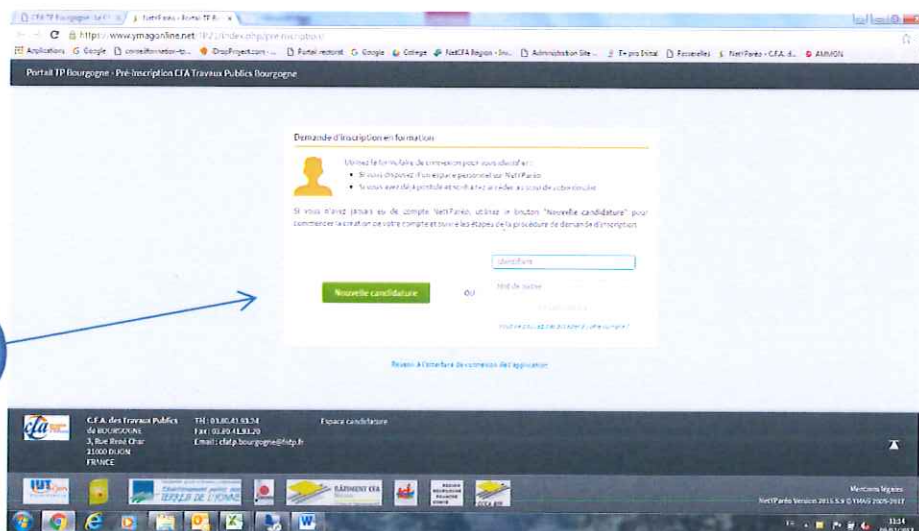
CFA TP Bourgogne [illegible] | Net'Parèo - Portail TP B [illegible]

https://www.ymagonline.net/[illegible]/index.php/pre-inscription

Applications Google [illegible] iDropProject.com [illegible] Portail rectorat Google Collège NetCFA Région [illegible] Administration Site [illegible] T+ pro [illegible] Passerelles Net'Parèo - C.F.A. d. AMMON

Portail TP Bourgogne : Pré-Inscription CFA Travaux Publics Bourgogne

Demande d'inscription en formation

Utilisez le formulaire de connexion pour vous identifier :
• Si vous disposez d'un espace personnel sur Net'Parèo
• Si vous avez déjà postulé et souhaitez accéder au suivi de votre dossier

Si vous n'avez jamais eu de compte Net'Parèo, utilisez le bouton "Nouvelle candidature" pour commencer la création de votre compte et suivre les étapes de la procédure de demande d'inscription.

Nouvelle candidature

OU

Identifiant

Mot de passe

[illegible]

Vous avez oublié votre mot de passe ou votre compte ?

Revenir à l'interface de connexion de l'application

C.F.A. des Travaux Publics de BOURGOGNE
3, Rue René Char
21000 DIJON
FRANCE

Tél : 03.80.41.93.34
Fax : 03.80.41.93.20
Email : cfatp.bourgogne@fntp.fr

Espace candidature

IUT Dijon

BÂTIMENT CFA

Mentions légales
Net'Parèo Version 2015.5.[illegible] © YMAG 2005-2017

11:34